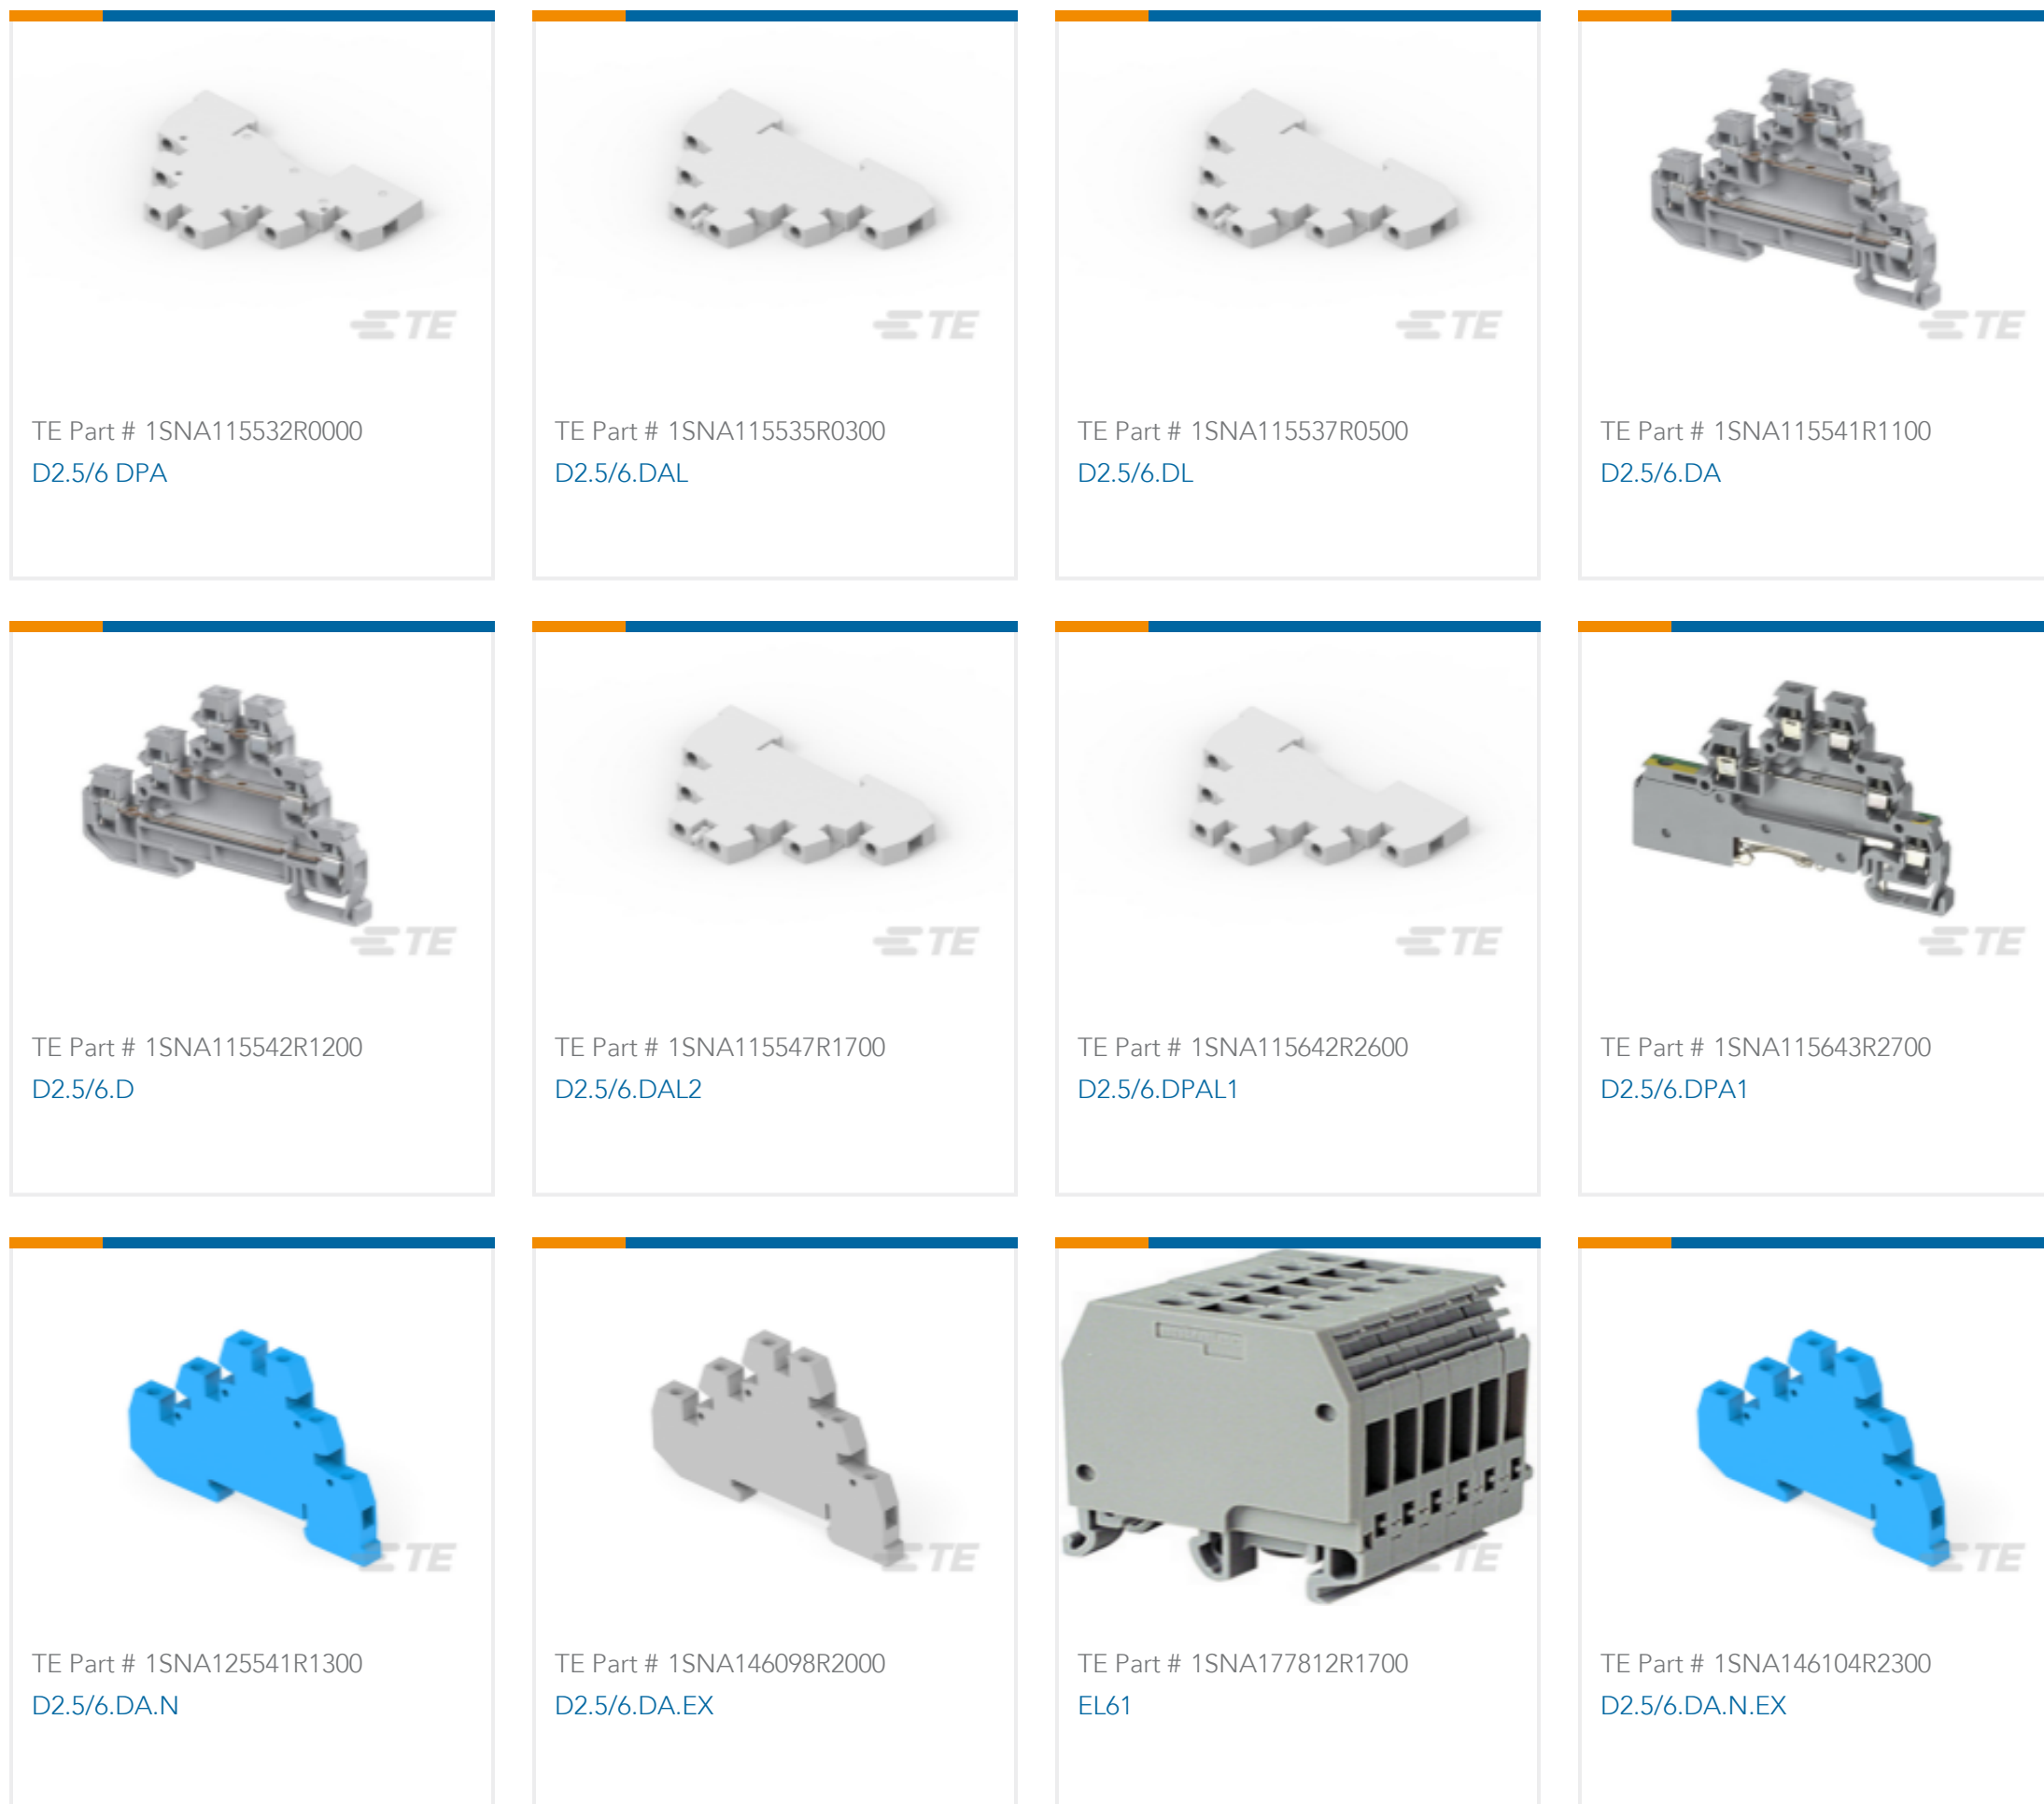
TE

TE Part # 1SNA115532R0000
D2.5/6 DPA

TE

TE Part # 1SNA115535R0300
D2.5/6.DAL

TE

TE Part # 1SNA115537R0500
D2.5/6.DL

TE

TE Part # 1SNA115541R1100
D2.5/6.DA

TE

TE Part # 1SNA115542R1200
D2.5/6.D

TE

TE Part # 1SNA115547R1700
D2.5/6.DAL2

TE

TE Part # 1SNA115642R2600
D2.5/6.DPAL1

TE

TE Part # 1SNA115643R2700
D2.5/6.DPA1

TE

TE Part # 1SNA125541R1300
D2.5/6.DA.N

TE

TE Part # 1SNA146098R2000
D2.5/6.DA.EX

TE

TE Part # 1SNA177812R1700
EL61

TE

TE Part # 1SNA146104R2300
D2.5/6.DA.N.EX